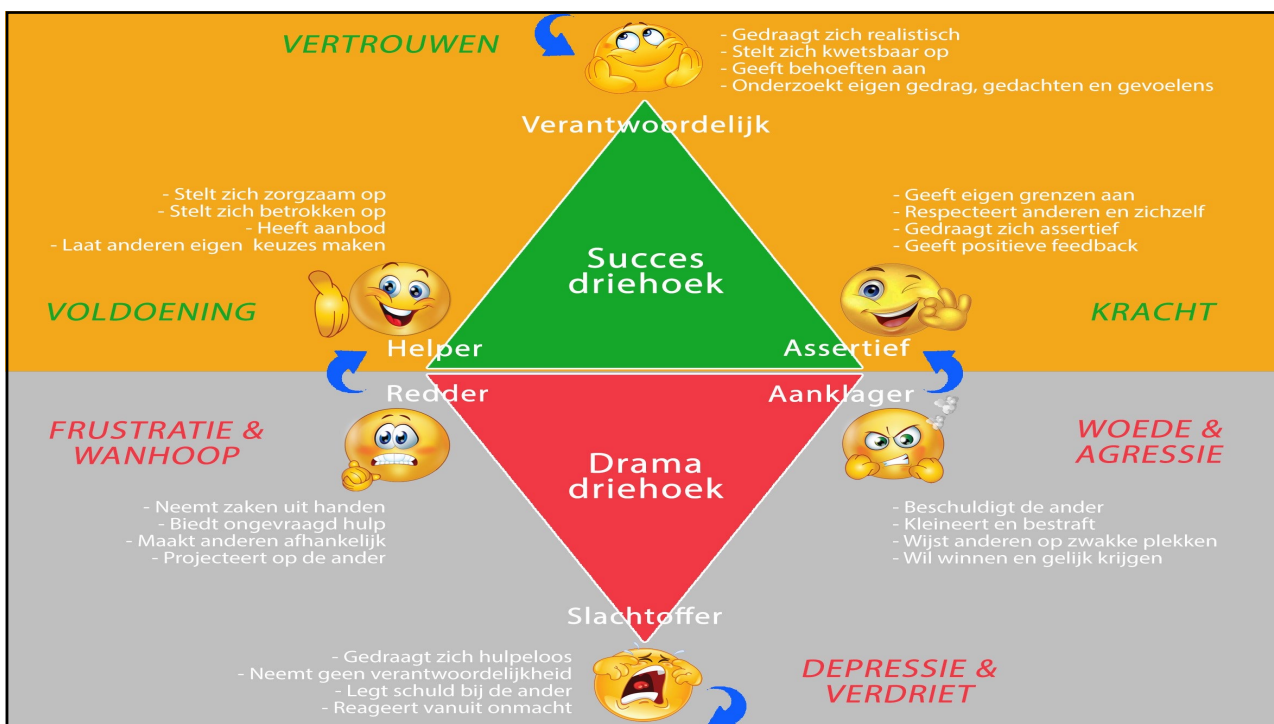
VERTROUWEN

- Gedraagt zich realistisch
- Stelt zich kwetsbaar op
- Geeft behoeften aan
- Onderzoekt eigen gedrag, gedachten en gevoelens

Verantwoordelijk

- Stelt zich zorgzaam op
- Stelt zich betrokken op
- Heeft aanbod
- Laat anderen eigen keuzes maken

Succes driehoek

- Geeft eigen grenzen aan
- Respecteert anderen en zichzelf
- Gedraagt zich assertief
- Geeft positieve feedback

VOLDOENING

KRACHT

Helper

Assertief

Redder

Aanklager

FRUSTRATIE & WANHOOP

Drama driehoek

WOEDE & AGRESSIE

- Neemt zaken uit handen
- Biedt ongevraagd hulp
- Maakt anderen afhankelijk
- Projecteert op de ander

- Beschuldigt de ander
- Kleineert en bestraft
- Wijst anderen op zwakke plekken
- Wil winnen en gelijk krijgen

Slachtoffer

- Gedraagt zich hulpeloos
- Neemt geen verantwoordelijkheid
- Legt schuld bij de ander
- Reageert vanuit onmacht

DEPRESSIE & VERDRIET